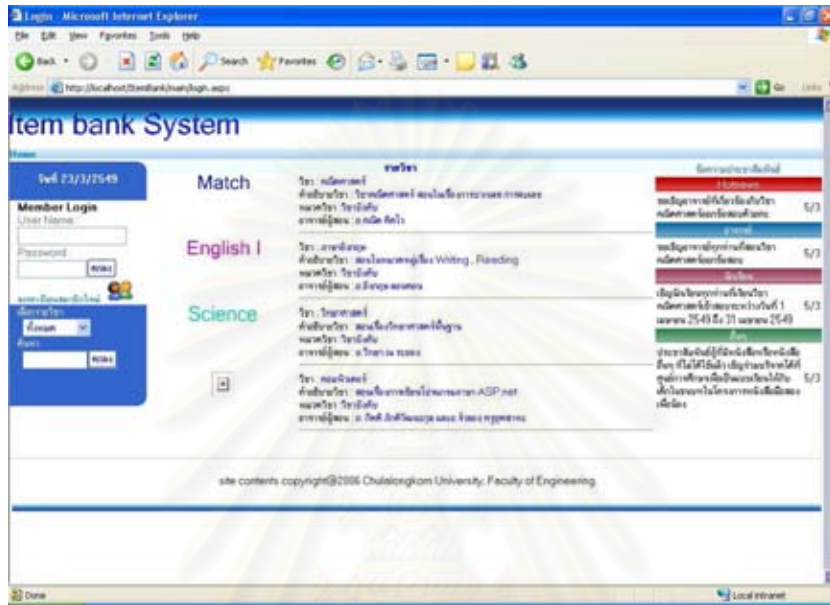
Login - Microsoft Internet Explorer

File Edit View Favorites Tools Help

Back Search Favorites

Address http://localhost/ItemBank/main/login.aspx

Go Links

Item bank System

Home

วันที่ 23/3/2549

Member Login
User Name
Password

Match

English I

Science

รายวิชา

วิชา : คณิตศาสตร์
คำอธิบายวิชา : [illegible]
หมวดวิชา : วิชาบังคับ
อาจารย์ผู้สอน : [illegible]

วิชา : ภาษาอังกฤษ
คำอธิบายวิชา : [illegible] Writing , Reading
หมวดวิชา : วิชาบังคับ
อาจารย์ผู้สอน : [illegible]

วิชา : วิทยาศาสตร์
คำอธิบายวิชา : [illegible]
หมวดวิชา : วิชาบังคับ
อาจารย์ผู้สอน : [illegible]

วิชา : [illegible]
คำอธิบายวิชา : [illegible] ASP.net
หมวดวิชา : วิชาบังคับ
อาจารย์ผู้สอน : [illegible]

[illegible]

Hotnews

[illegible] 5/3

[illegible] 5/3

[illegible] 2549 ถึง 31 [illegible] 2549 5/3

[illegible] 5/3

site contents copyright@2006 Chulalongkorn University, Faculty of Engineering

Done

Local intranet